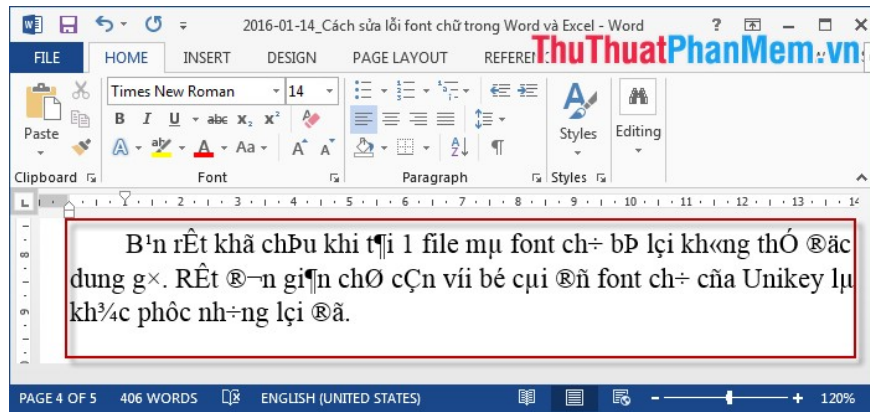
2016-01-14_Cách sửa lỗi font chữ trong Word và Excel - Word

FILE HOME INSERT DESIGN PAGE LAYOUT REFERE

ThuThuatPhanMem.vn

Times New Roman 14

Paste

B I U abc $x_2$ $x^2$

A Aa A A

Styles Editing

Clipboard Font Paragraph Styles

B¹n rÊt khã chÞu khi t¶i 1 file mµ font ch÷ bÞ lçi kh«ng thÓ ®äc dung g×. RÊt ®¬n gi¶n chØ cÇn víi bé cµi ®ñ font ch÷ cña Unikey lµ kh¾c phôc nh÷ng lçi ®ã.

PAGE 4 OF 5 406 WORDS ENGLISH (UNITED STATES) 120%